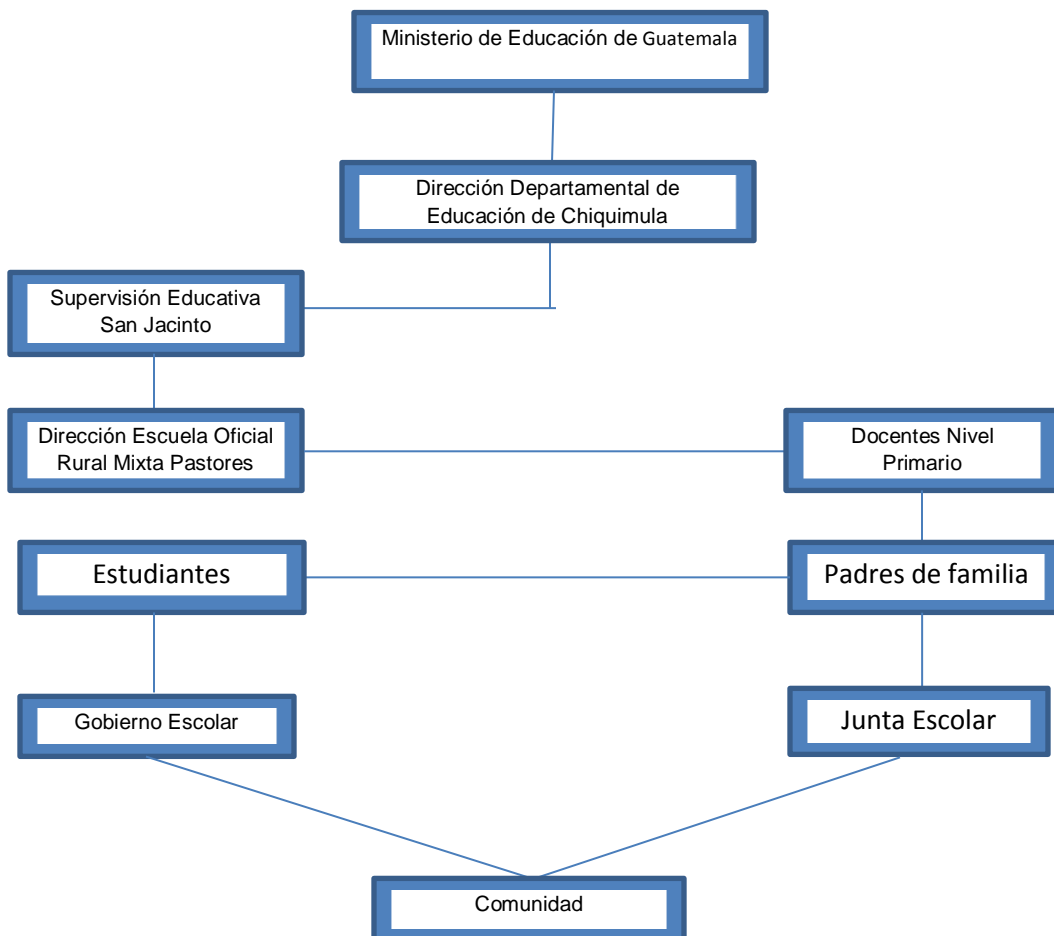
Ministerio de Educación de Guatemala

Dirección Departamental de Educación de Chiquimula

Supervisión Educativa San Jacinto

Dirección Escuela Oficial Rural Mixta Pastores

Docentes Nivel Primario

Estudiantes

Padres de familia

Gobierno Escolar

Junta Escolar

Comunidad